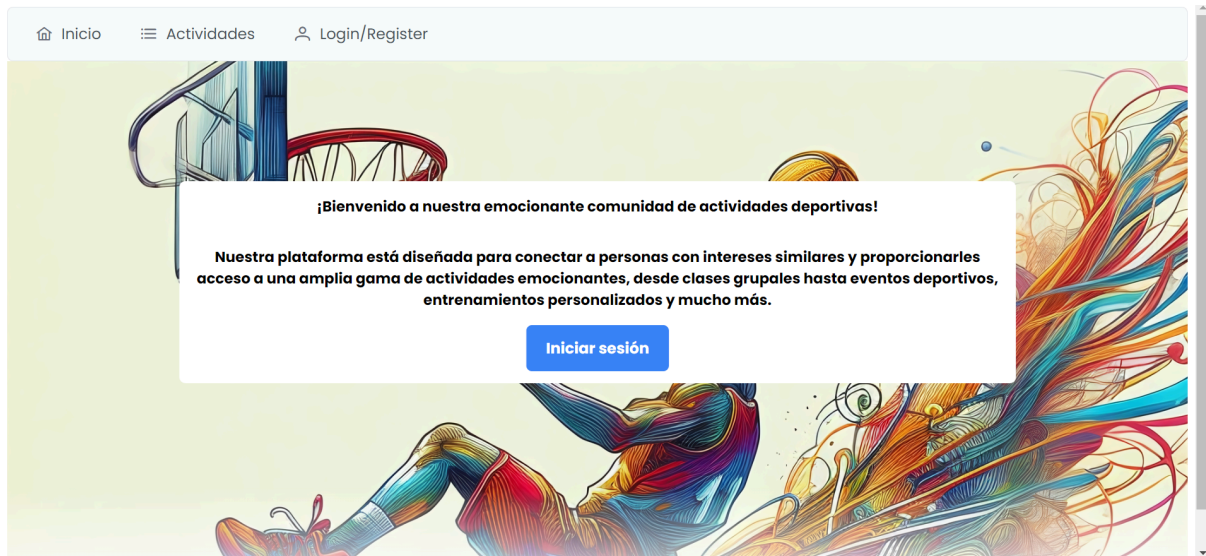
Inicio Actividades Login/Register

¡Bienvenido a nuestra emocionante comunidad de actividades deportivas!

Nuestra plataforma está diseñada para conectar a personas con intereses similares y proporcionarles acceso a una amplia gama de actividades emocionantes, desde clases grupales hasta eventos deportivos, entrenamientos personalizados y mucho más.

Iniciar sesión